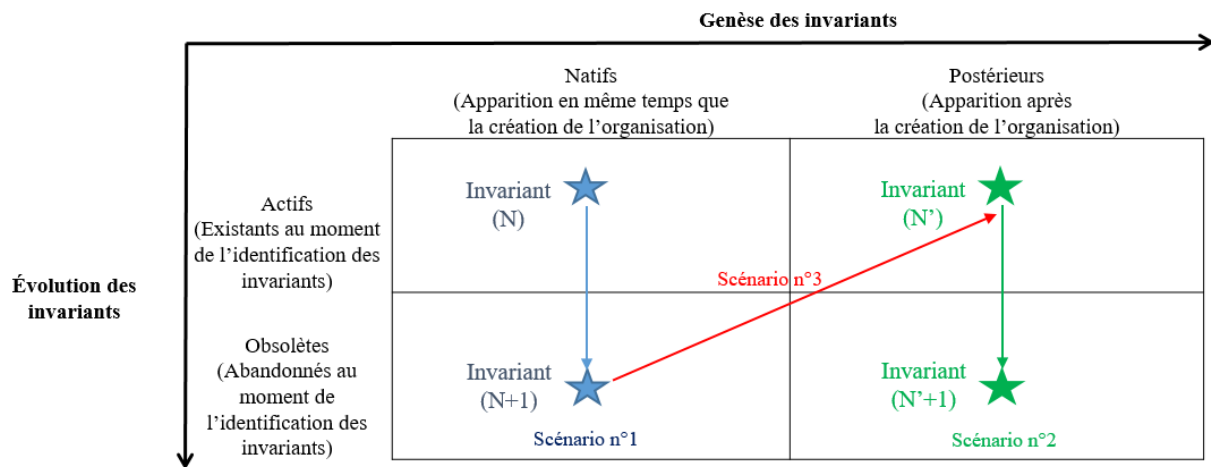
Genèse des invariants

Natifs
(Apparition en même temps que la création de l'organisation)

Postérieurs
(Apparition après la création de l'organisation)

Évolution des invariants

Actifs
(Existants au moment de l'identification des invariants)

Invariant
(N)

Invariant
(N')

Scénario n°3

Obsolètes
(Abandonnés au moment de l'identification des invariants)

Invariant
(N+1)

Invariant
(N'+1)

Scénario n°1

Scénario n°2